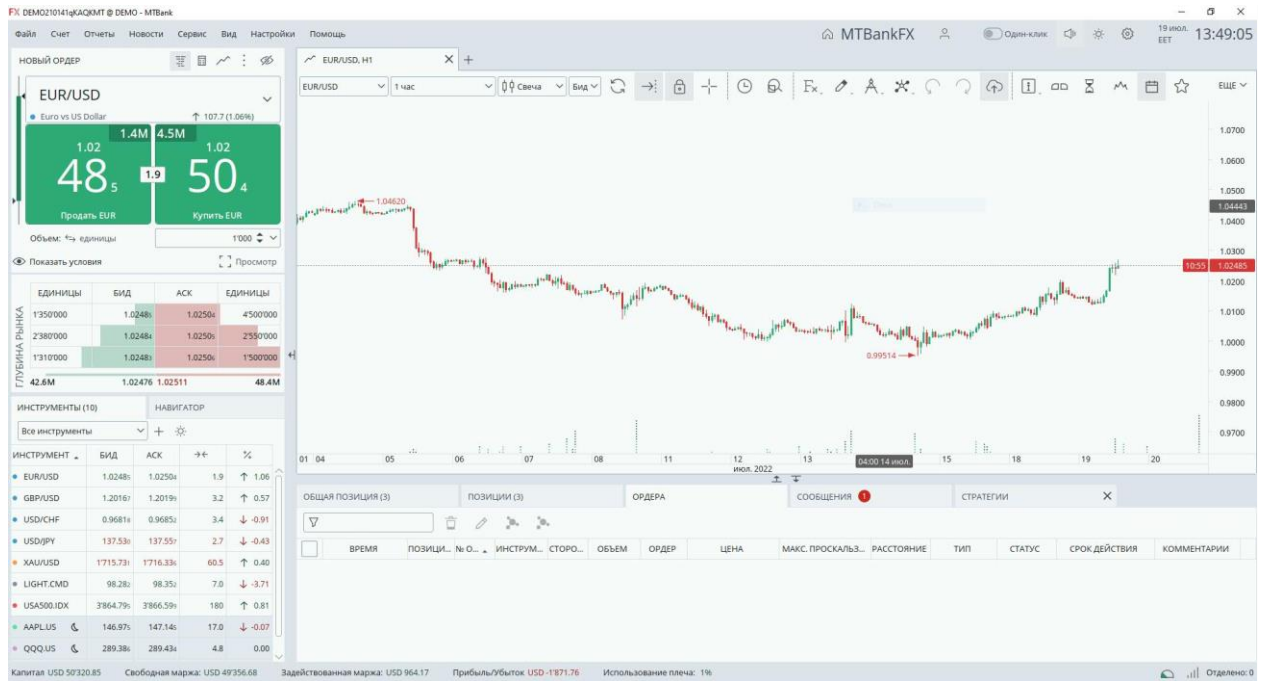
FX DEMO210141qKAQKMT @ DEMO - MTBank

Файл Счет Отчеты Новости Сервис Вид Настройки Помощь

MTBankFX

Один-клик

19 июл. EET 13:49:05

НОВЫЙ ОРДЕР

EUR/USD

Euro vs US Dollar

↑ 107.7 (1.06%)

1.4M 4.5M

1.02 48₅

1.9

1.02 50₄

Продать EUR

Купить EUR

Объем: единицы

1'000

Показать условия

Просмотр

ГЛУБИНА РЫНКА

| ЕДИНИЦЫ | БИД | АСК | ЕДИНИЦЫ |
|---|---|---|---|
| 1'350'000 | 1.02485 | 1.02504 | 4'500'000 |
| 2'380'000 | 1.02484 | 1.02505 | 2'550'000 |
| 1'310'000 | 1.02483 | 1.02506 | 1'500'000 |
| 42.6M | 1.02476 | 1.02511 | 48.4M |

ИНСТРУМЕНТЫ (10)

НАВИГАТОР

Все инструменты

| ИНСТРУМЕНТ | БИД | АСК | | % |
|---|---|---|---|---|
| EUR/USD | 1.02485 | 1.02504 | 1.9 | ↑ 1.06 |
| GBP/USD | 1.20167 | 1.20193 | 3.2 | ↑ 0.57 |
| USD/CHF | 0.96816 | 0.96852 | 3.4 | ↓ -0.91 |
| USD/JPY | 137.530 | 137.557 | 2.7 | ↓ -0.43 |
| XAU/USD | 1'715.731 | 1'716.336 | 60.5 | ↑ 0.40 |
| LIGHT.CMD | 98.282 | 98.352 | 7.0 | ↓ -3.71 |
| USA500.IDX | 3'864.795 | 3'866.595 | 180 | ↑ 0.81 |
| AAPL.US | 146.975 | 147.145 | 17.0 | ↓ -0.07 |
| QQQ.US | 289.386 | 289.434 | 4.8 | 0.00 |

EUR/USD, H1

EUR/USD

1 час

Свеча

Вид

ЕЩЕ

1.04620

0.99514

1.0700
1.0600
1.0500
1.04443
1.0400
1.0300
10:55
1.02485
1.0200
1.0100
1.0000
0.9900
0.9800
0.9700

01 04 05 06 07 08 11 12 13 04:00 14 июл. 15 18 19 20

июл. 2022

ОБЩАЯ ПОЗИЦИЯ (3)

ПОЗИЦИИ (3)

ОРДЕРА

СООБЩЕНИЯ 1

СТРАТЕГИИ

ВРЕМЯ ПОЗИЦИ... № О... ИНСТРУМ... СТОРО... ОБЪЕМ ОРДЕР ЦЕНА МАКС. ПРОСКАЛЬЗ... РАССТОЯНИЕ ТИП СТАТУС СРОК ДЕЙСТВИЯ КОММЕНТАРИИ

Капитал USD 50'320.85 Свободная маржа: USD 49'356.68 Задействованная маржа: USD 964.17 Прибыль/Убыток USD -1'871.76 Использование плеча: 1%

Отделено: 0